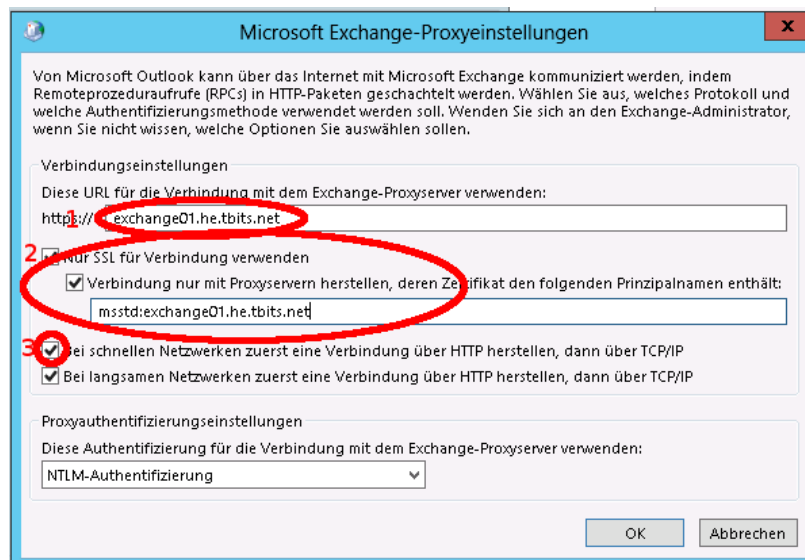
Microsoft Exchange-Proxyeinstellungen

Von Microsoft Outlook kann über das Internet mit Microsoft Exchange kommuniziert werden, indem Remoteprozeduraufrufe (RPCs) in HTTP-Paketen geschachtelt werden. Wählen Sie aus, welches Protokoll und welche Authentifizierungsmethode verwendet werden soll. Wenden Sie sich an den Exchange-Administrator, wenn Sie nicht wissen, welche Optionen Sie auswählen sollen.

Verbindungseinstellungen

Diese URL für die Verbindung mit dem Exchange-Proxyserver verwenden:

https:// 1 exchange01.he.tbits.net

2 Nur SSL für Verbindung verwenden

Verbindung nur mit Proxyservern herstellen, deren Zertifikat den folgenden Prinzipalnamen enthält:

msstd:exchange01.he.tbits.net

3 Bei schnellen Netzwerken zuerst eine Verbindung über HTTP herstellen, dann über TCP/IP

Bei langsamen Netzwerken zuerst eine Verbindung über HTTP herstellen, dann über TCP/IP

Proxyauthentifizierungseinstellungen

Diese Authentifizierung für die Verbindung mit dem Exchange-Proxyserver verwenden:

NTLM-Authentifizierung

OK

Abbrechen